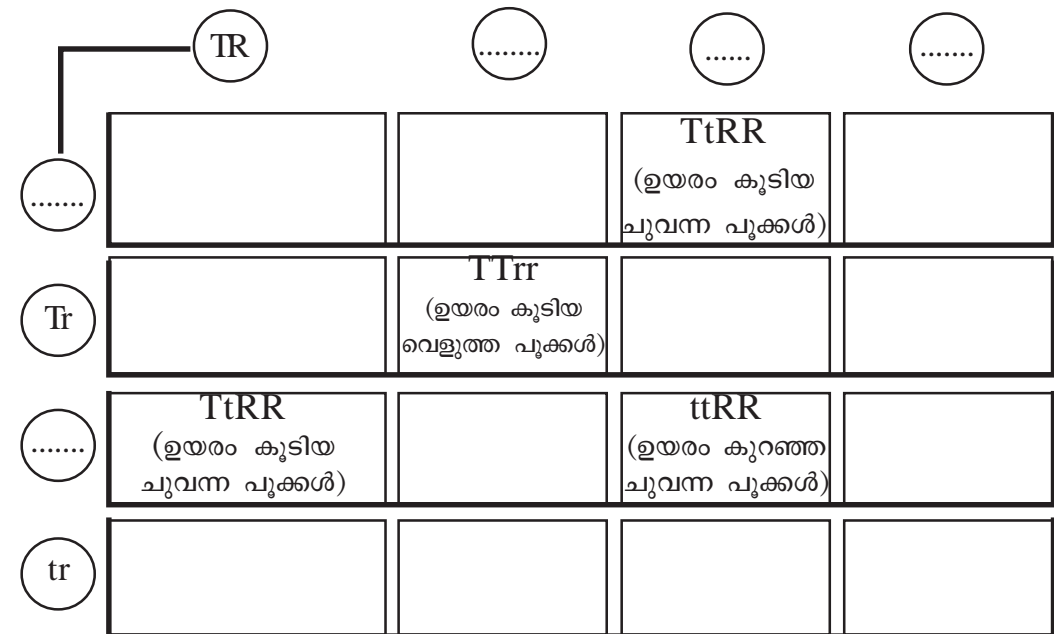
|  | TR | ........ | ...... | ....... |
|---|---|---|---|---|
| ....... |  |  | TtRR (ഉയരം കൂടിയ ചുവന്ന പൂക്കൾ) |  |
| Tr |  | TTrr (ഉയരം കൂടിയ വെളുത്ത പൂക്കൾ) |  |  |
| ....... | TtRR (ഉയരം കൂടിയ ചുവന്ന പൂക്കൾ) |  | ttRR (ഉയരം കുറഞ്ഞ ചുവന്ന പൂക്കൾ) |  |
| tr |  |  |  |  |